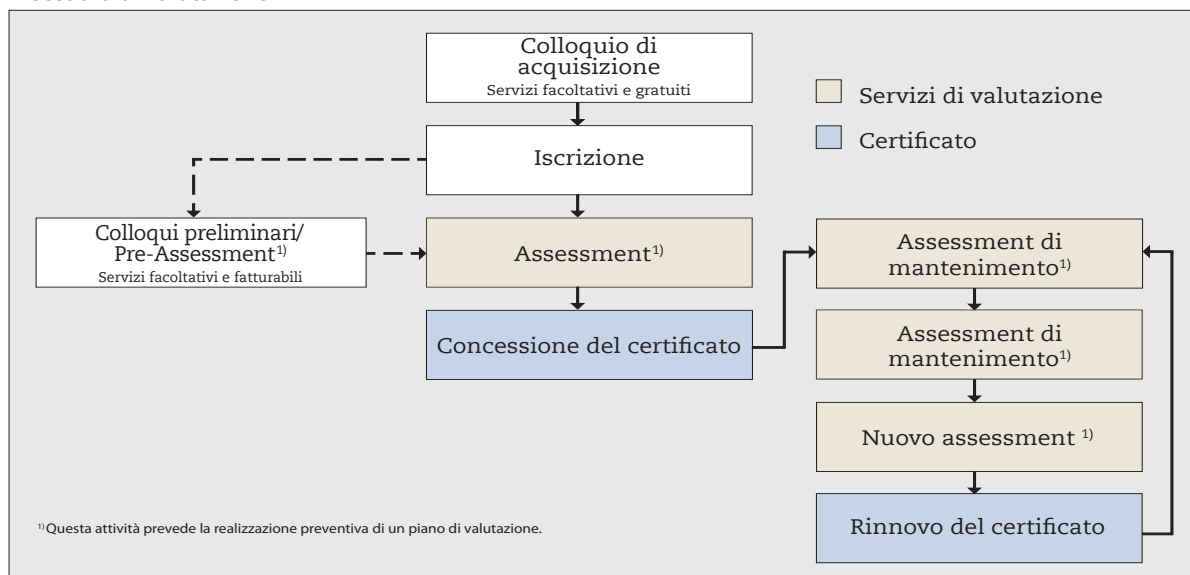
Colloquio di acquisizione
Servizi facoltativi e gratuiti

Servizi di valutazione

Certificato

Iscrizione

Colloqui preliminari/ Pre-Assessment$^{1)}$
Servizi facoltativi e fatturabili

Assessment$^{1)}$

Assessment di mantenimento$^{1)}$

Concessione del certificato

Assessment di mantenimento$^{1)}$

Nuovo assessment $^{1)}$

$^{1)}$Questa attività prevede la realizzazione preventiva di un piano di valutazione.

Rinnovo del certificato